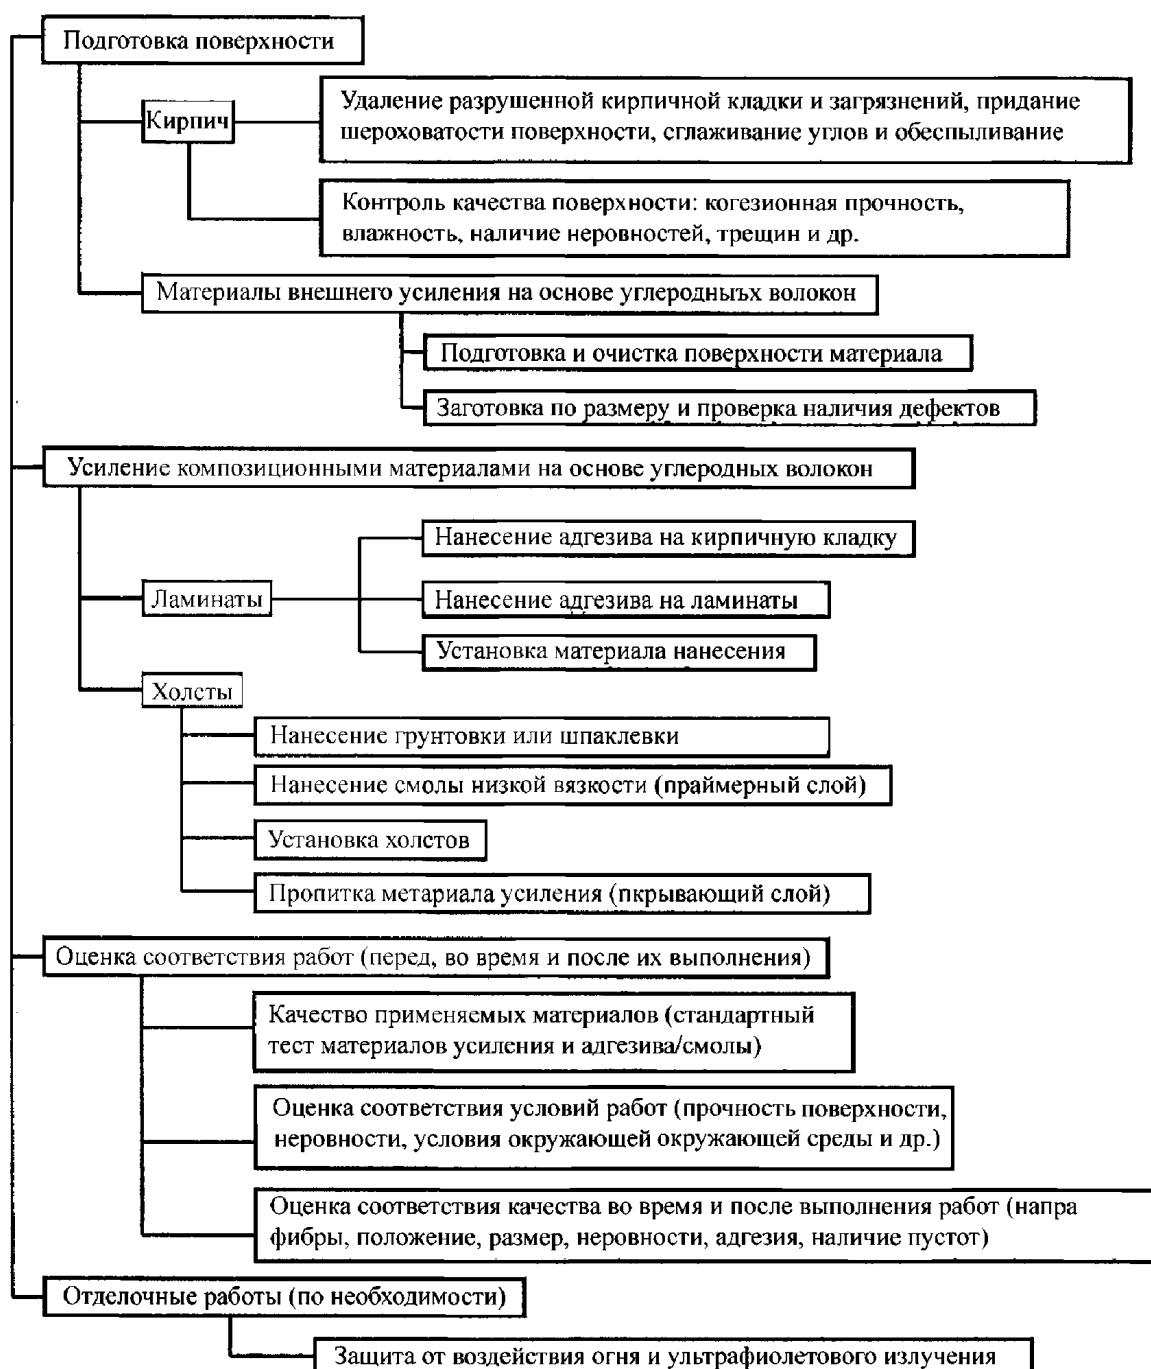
Подготовка поверхности

Кирпич

Удаление разрушенной кирпичной кладки и загрязнений, придание шероховатости поверхности, сглаживание углов и обеспыливание

Контроль качества поверхности: когезионная прочность, влажность, наличие неровностей, трещин и др.

Материалы внешнего усиления на основе углеродныхъ волокон

Подготовка и очистка поверхности материала

Заготовка по размеру и проверка наличия дефектов

Усиление композиционными материалами на основе углеродных волокон

Ламинаты

Нанесение адгезива на кирпичную кладку

Нанесение адгезива на ламинаты

Установка материала нанесения

Холсты

Нанесение грунтовки или шпаклевки

Нанесение смолы низкой вязкости (праймерный слой)

Установка холстов

Пропитка метариала усиления (пкрывающий слой)

Оценка соответствия работ (перед, во время и после их выполнения)

Качество применяемых материалов (стандартный тест материалов усиления и адгезива/смолы)

Оценка соответствия условий работ (прочность поверхности, неровности, условия окружающей окружающей среды и др.)

Оценка соответствия качества во время и после выполнения работ (напра фибры, положение, размер, неровности, адгезия, наличие пустот)

Отделочные работы (по необходимости)

Защита от воздействия огня и ультрафиолетового излучения